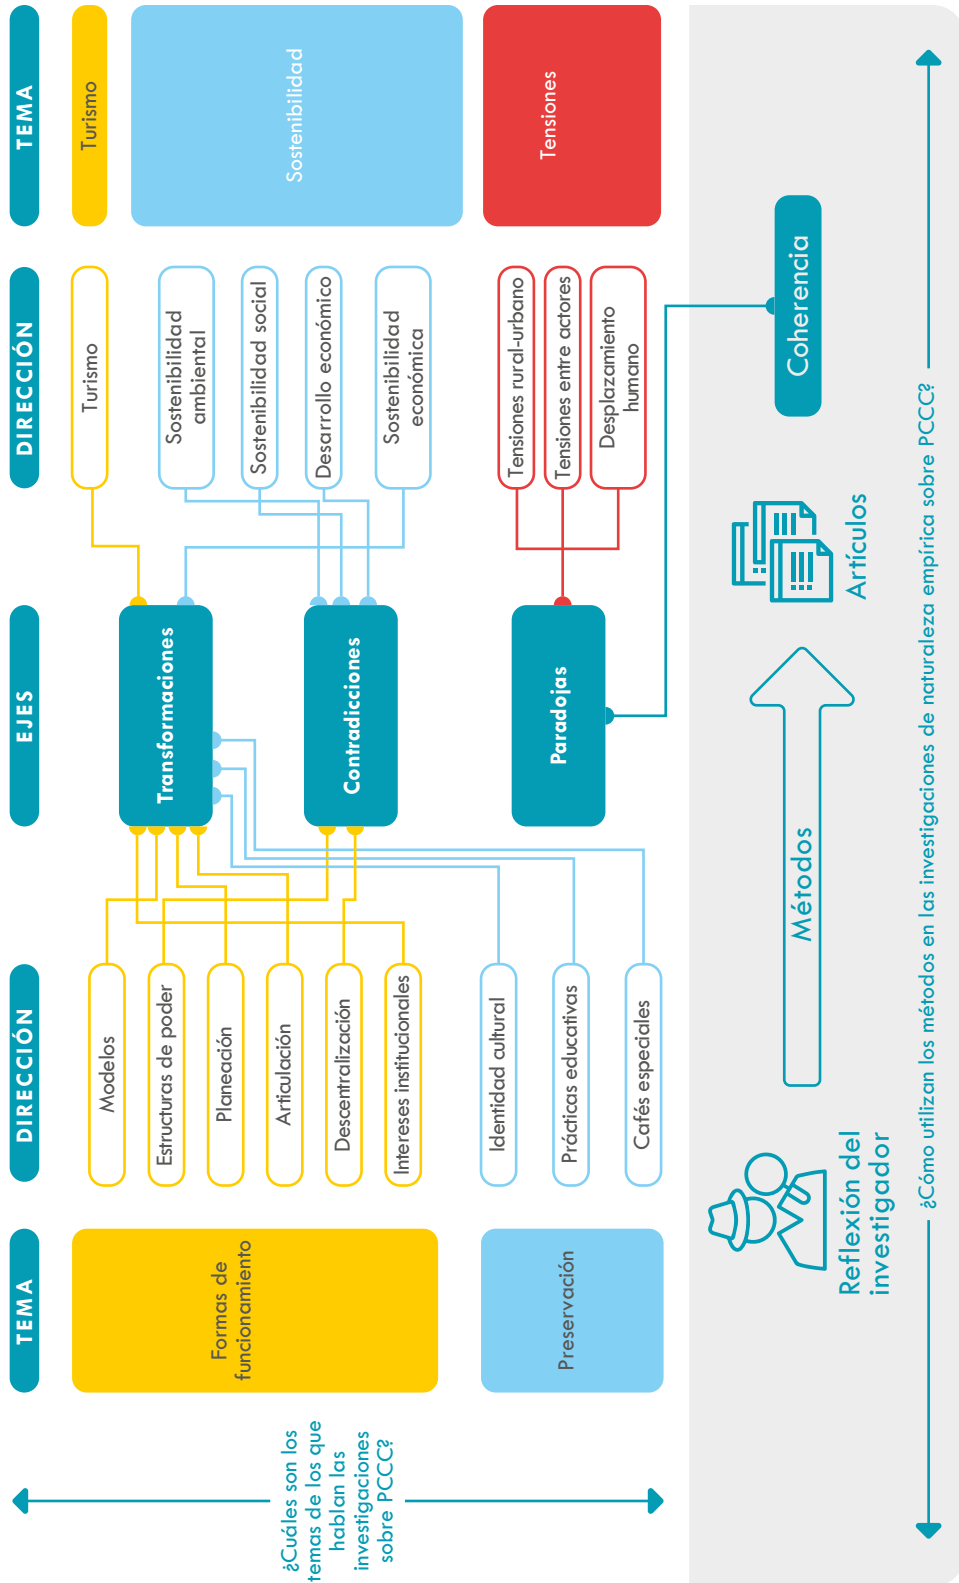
TEMA

Turismo

Sostenibilidad

Tensiones

DIRECCIÓN

Turismo

Sostenibilidad ambiental

Sostenibilidad social

Desarrollo económico

Sostenibilidad económica

Tensiones rural-urbano

Tensiones entre actores

Desplazamiento humano

Coherencia

EJES

Transformaciones

Contradicciones

Paradojas

Artículos

Métodos

DIRECCIÓN

Modelos

Estructuras de poder

Planeación

Articulación

Descentralización

Intereses institucionales

Identidad cultural

Prácticas educativas

Cafés especiales

TEMA

Formas de funcionamiento

Preservación

Reflexión del investigador

¿Cuáles son los temas de los que hablan las investigaciones sobre PCCC?

¿Cómo utilizan los métodos en las investigaciones de naturaleza empírica sobre PCCC?